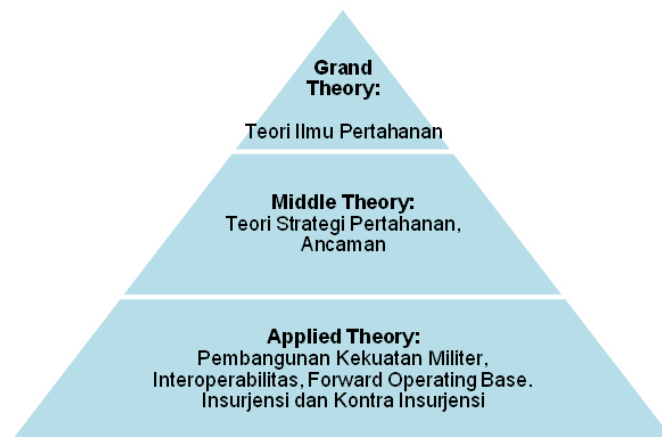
Grand Theory:

Teori Ilmu Pertahanan

Middle Theory:
Teori Strategi Pertahanan, Ancaman

Applied Theory:
Pembangunan Kekuatan Militer, Interoperabilitas, Forward Operating Base. Insurjensi dan Kontra Insurjensi